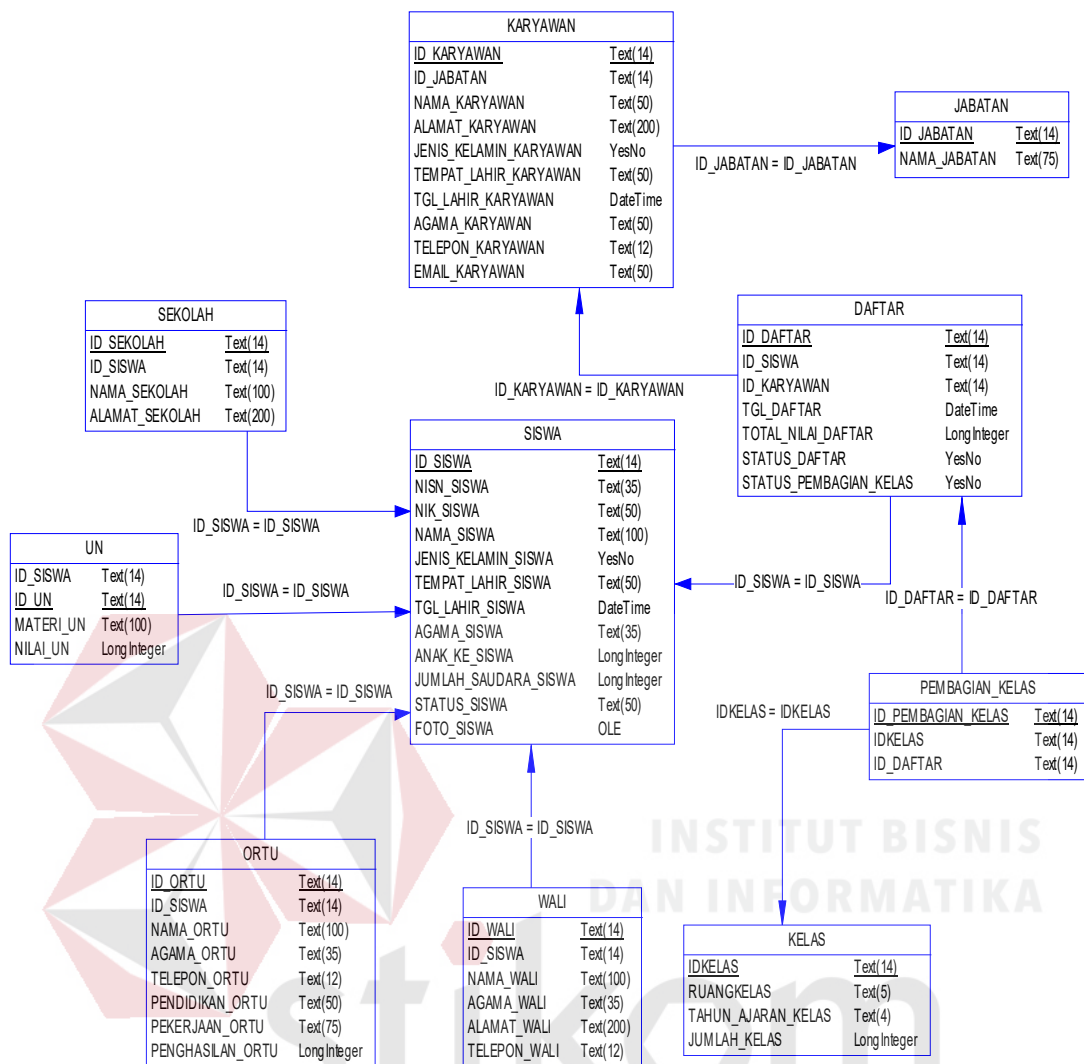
KARYAWAN

| ID_KARYAWAN | Text(14) |
|---|---|
| ID_JABATAN | Text(14) |
| NAMA_KARYAWAN | Text(50) |
| ALAMAT_KARYAWAN | Text(200) |
| JENIS_KELAMIN_KARYAWAN | YesNo |
| TEMPAT_LAHIR_KARYAWAN | Text(50) |
| TGL_LAHIR_KARYAWAN | DateTime |
| AGAMA_KARYAWAN | Text(50) |
| TELEPON_KARYAWAN | Text(12) |
| EMAIL_KARYAWAN | Text(50) |

ID_JABATAN = ID_JABATAN

JABATAN

| ID_JABATAN | Text(14) |
|---|---|
| NAMA_JABATAN | Text(75) |

SEKOLAH

| ID_SEKOLAH | Text(14) |
|---|---|
| ID_SISWA | Text(14) |
| NAMA_SEKOLAH | Text(100) |
| ALAMAT_SEKOLAH | Text(200) |

DAFTAR

| ID_DAFTAR | Text(14) |
|---|---|
| ID_SISWA | Text(14) |
| ID_KARYAWAN | Text(14) |
| TGL_DAFTAR | DateTime |
| TOTAL_NILAI_DAFTAR | Long Integer |
| STATUS_DAFTAR | YesNo |
| STATUS_PEMBAGIAN_KELAS | YesNo |

ID_KARYAWAN = ID_KARYAWAN

SISWA

| ID_SISWA | Text(14) |
|---|---|
| NISN_SISWA | Text(35) |
| NIK_SISWA | Text(50) |
| NAMA_SISWA | Text(100) |
| JENIS_KELAMIN_SISWA | YesNo |
| TEMPAT_LAHIR_SISWA | Text(50) |
| TGL_LAHIR_SISWA | DateTime |
| AGAMA_SISWA | Text(35) |
| ANAK_KE_SISWA | Long Integer |
| JUMLAH_SAUDARA_SISWA | Long Integer |
| STATUS_SISWA | Text(50) |
| FOTO_SISWA | OLE |

ID_SISWA = ID_SISWA

UN

| ID_SISWA | Text(14) |
|---|---|
| ID_UN | Text(14) |
| MATERI_UN | Text(100) |
| NILAI_UN | Long Integer |

ID_SISWA = ID_SISWA

ID_SISWA = ID_SISWA

ID_DAFTAR = ID_DAFTAR

ID_SISWA = ID_SISWA

IDKELAS = IDKELAS

PEMBAGIAN_KELAS

| ID_PEMBAGIAN_KELAS | Text(14) |
|---|---|
| IDKELAS | Text(14) |
| ID_DAFTAR | Text(14) |

ID_SISWA = ID_SISWA

INSTITUT BISNIS DAN INFORMATIKA

ORTU

| ID_ORTU | Text(14) |
|---|---|
| ID_SISWA | Text(14) |
| NAMA_ORTU | Text(100) |
| AGAMA_ORTU | Text(35) |
| TELEPON_ORTU | Text(12) |
| PENDIDIKAN_ORTU | Text(50) |
| PEKERJAAN_ORTU | Text(75) |
| PENGHASILAN_ORTU | Long Integer |

WALI

| ID_WALI | Text(14) |
|---|---|
| ID_SISWA | Text(14) |
| NAMA_WALI | Text(100) |
| AGAMA_WALI | Text(35) |
| ALAMAT_WALI | Text(200) |
| TELEPON_WALI | Text(12) |

KELAS

| IDKELAS | Text(14) |
|---|---|
| RUANGKELAS | Text(5) |
| TAHUN_AJARAN_KELAS | Text(4) |
| JUMLAH_KELAS | Long Integer |

stikom